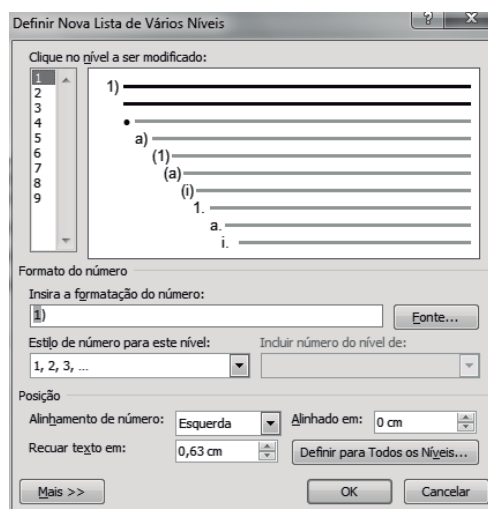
Definir Nova Lista de Vários Níveis

?

X

Clique no nível a ser modificado:

1
2
3
4
5
6
7
8
9

1)

•

a)

(1)

(a)

(i)

1.

a.

i.

Formato do número

Insira a formatação do número:

1)

Fonte...

Estilo de número para este nível:

1, 2, 3, ...

Incluir número do nível de:

Posição

Alinhamento de número:

Esquerda

Alinhado em:

0 cm

Recuar texto em:

0,63 cm

Definir para Todos os Níveis...

Mais >>

OK

Cancelar